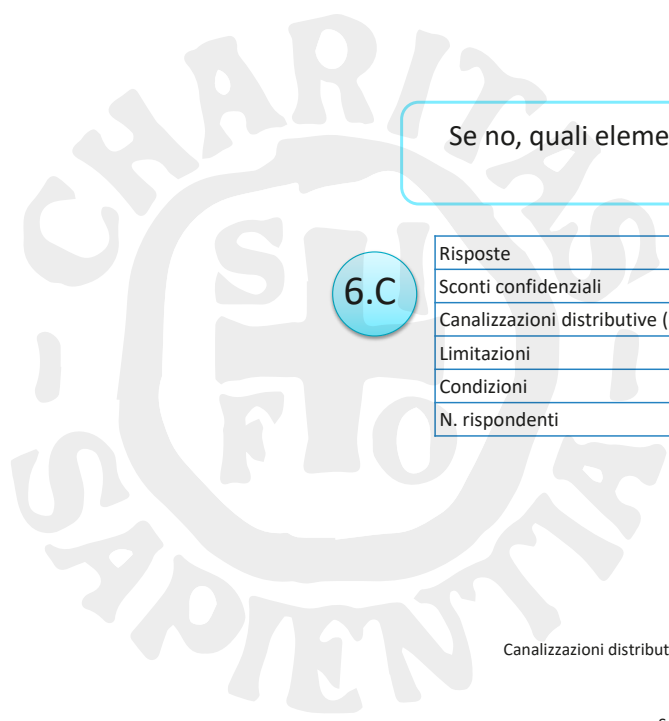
CHARITAS SI FO SAPIENTIA

Se no, quali eleme

6.C

| Risposte |
|---|
| Sconti confidenziali |
| Canalizzazioni distributive ( |
| Limitazioni |
| Condizioni |
| N. rispondenti |

Canalizzazioni distribut